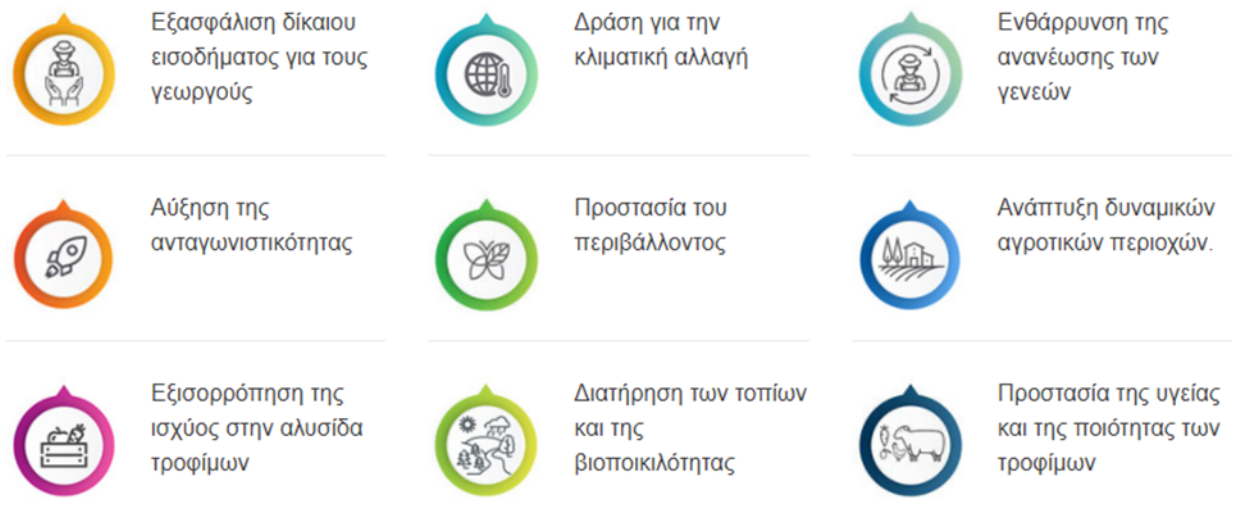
Εξασφάλιση δίκαιου εισοδήματος για τους γεωργούς

Δράση για την κλιματική αλλαγή

Ενθάρρυνση της ανανέωσης των γενεών

Αύξηση της ανταγωνιστικότητας

Προστασία του περιβάλλοντος

Ανάπτυξη δυναμικών αγροτικών περιοχών.

Εξισορρόπηση της ισχύος στην αλυσίδα τροφίμων

Διατήρηση των τοπίων και της βιοποικιλότητας

Προστασία της υγείας και της ποιότητας των τροφίμων